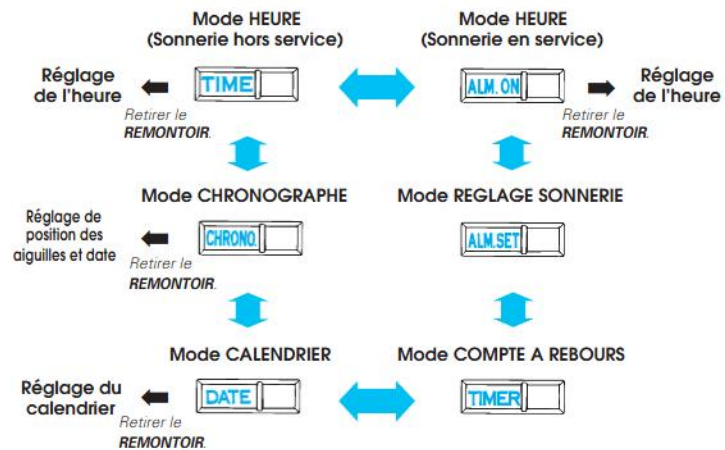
Mode HEURE
(Sonnerie hors service)

Mode HEURE
(Sonnerie en service)

Réglage de l'heure

TIME

Retirer le REMONTOIR.

ALM. ON

Réglage de l'heure

Retirer le REMONTOIR.

Mode CHRONOGRAPHE

Mode REGLAGE SONNERIE

Réglage de position des aiguilles et date

CHRONO.

Retirer le REMONTOIR.

ALM.SET

Mode CALENDRIER

Mode COMPTE A REBOURS

Réglage du calendrier

DATE

Retirer le REMONTOIR.

TIMER